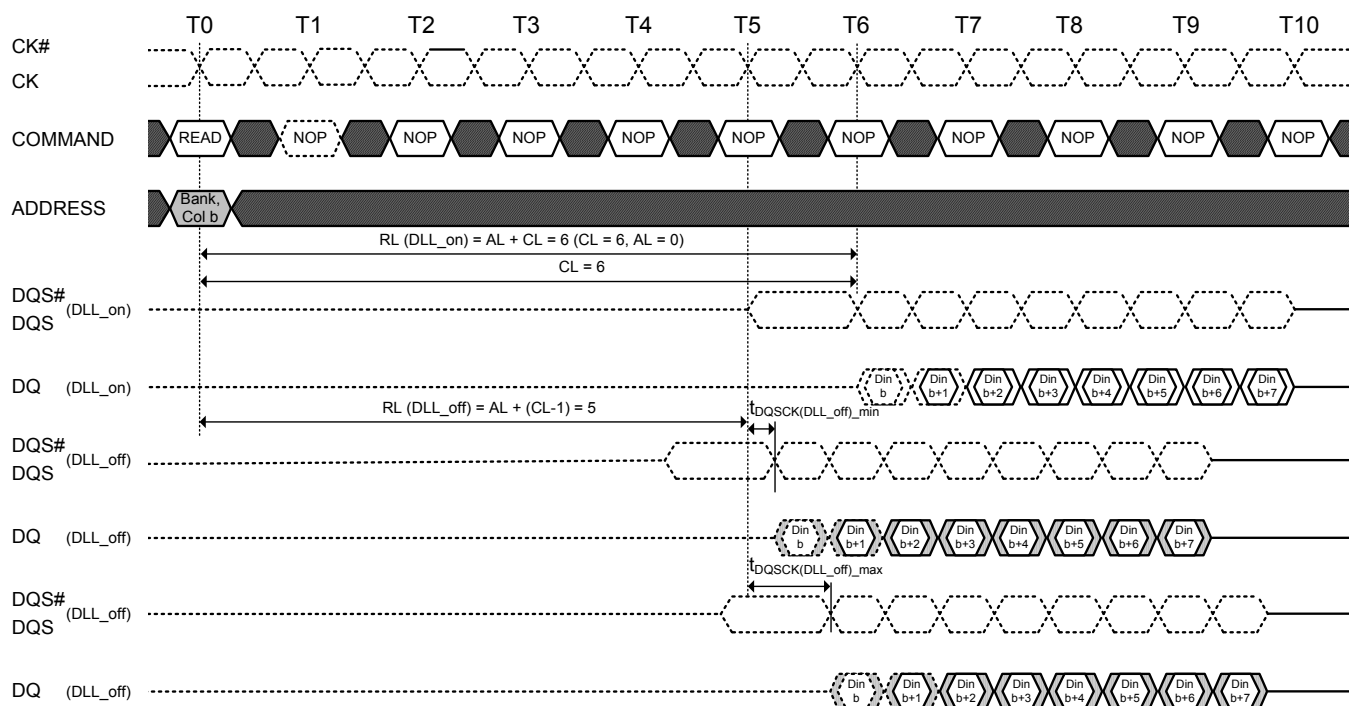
T0 T1 T2 T3 T4 T5 T6 T7 T8 T9 T10

CK#
CK

COMMAND READ NOP NOP NOP NOP NOP NOP NOP NOP NOP NOP

ADDRESS Bank, Col b

RL (DLL_on) = AL + CL = 6 (CL = 6, AL = 0)

CL = 6

DQS#
DQS (DLL_on)

DQ (DLL_on) Din b Din b+1 Din b+2 Din b+3 Din b+4 Din b+5 Din b+6 Din b+7

RL (DLL_off) = AL + (CL-1) = 5

$t_{DQSCK(DLL\_off)\_min}$

DQS#
DQS (DLL_off)

DQ (DLL_off) Din b Din b+1 Din b+2 Din b+3 Din b+4 Din b+5 Din b+6 Din b+7

$t_{DQSCK(DLL\_off)\_max}$

DQS#
DQS (DLL_off)

DQ (DLL_off) Din b Din b+1 Din b+2 Din b+3 Din b+4 Din b+5 Din b+6 Din b+7